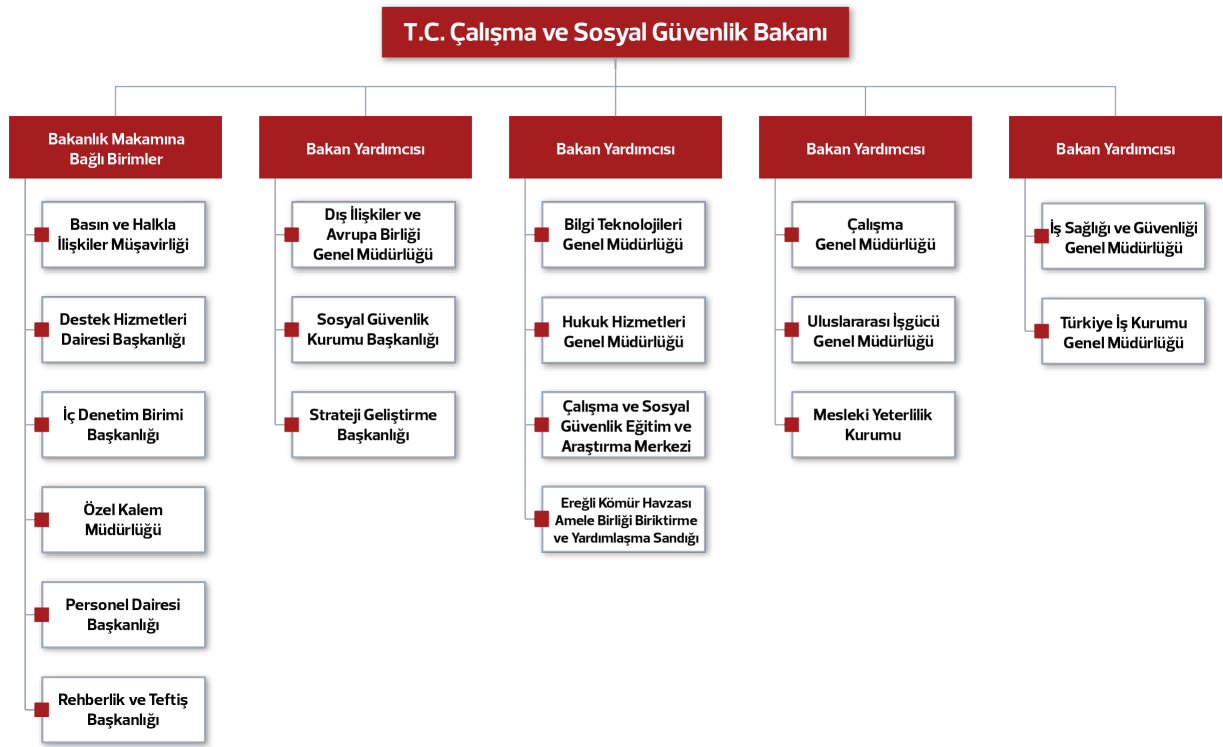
T.C. Çalışma ve Sosyal Güvenlik Bakanı

Bakanlık Makamına Bağlı Birimler

Basın ve Halkla İlişkiler Müşavirliği

Destek Hizmetleri Dairesi Başkanlığı

İç Denetim Birimi Başkanlığı

Özel Kalem Müdürlüğü

Personel Dairesi Başkanlığı

Rehberlik ve Teftiş Başkanlığı

Bakan Yardımcısı

Dış İlişkiler ve Avrupa Birliği Genel Müdürlüğü

Sosyal Güvenlik Kurumu Başkanlığı

Strateji Geliştirme Başkanlığı

Bakan Yardımcısı

Bilgi Teknolojileri Genel Müdürlüğü

Hukuk Hizmetleri Genel Müdürlüğü

Çalışma ve Sosyal Güvenlik Eğitim ve Araştırma Merkezi

Ereğli Kömür Havzası Amele Birliği Biriktirme ve Yardımlaşma Sandığı

Bakan Yardımcısı

Çalışma Genel Müdürlüğü

Uluslararası İşgücü Genel Müdürlüğü

Mesleki Yeterlilik Kurumu

Bakan Yardımcısı

İş Sağlığı ve Güvenliği Genel Müdürlüğü

Türkiye İş Kurumu Genel Müdürlüğü